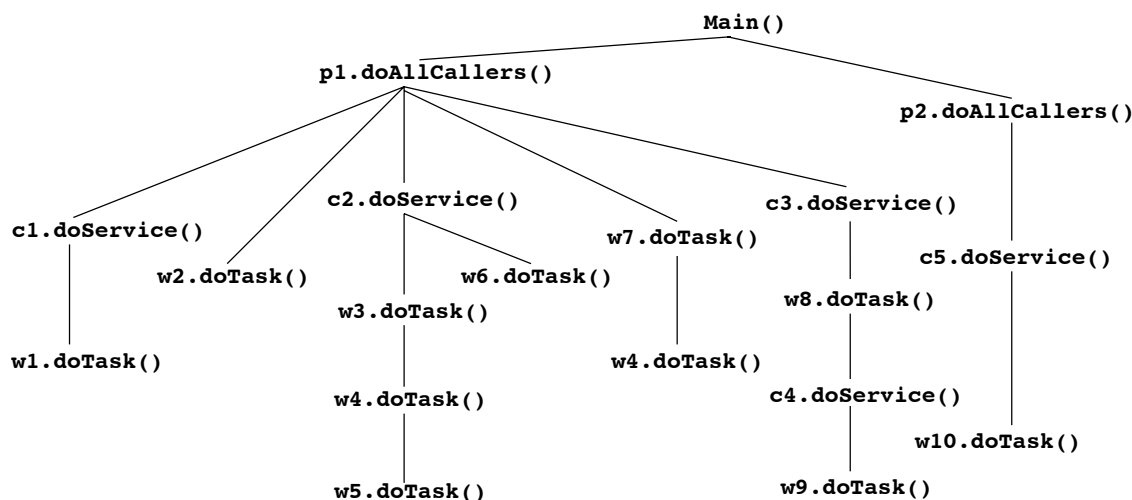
Main()

p1.doAllCallers()

p2.doAllCallers()

c1.doService()

w2.doTask()

c2.doService()

w7.doTask()

c3.doService()

w6.doTask()

c5.doService()

w3.doTask()

w8.doTask()

w1.doTask()

w4.doTask()

w4.doTask()

c4.doService()

w10.doTask()

w5.doTask()

w9.doTask()